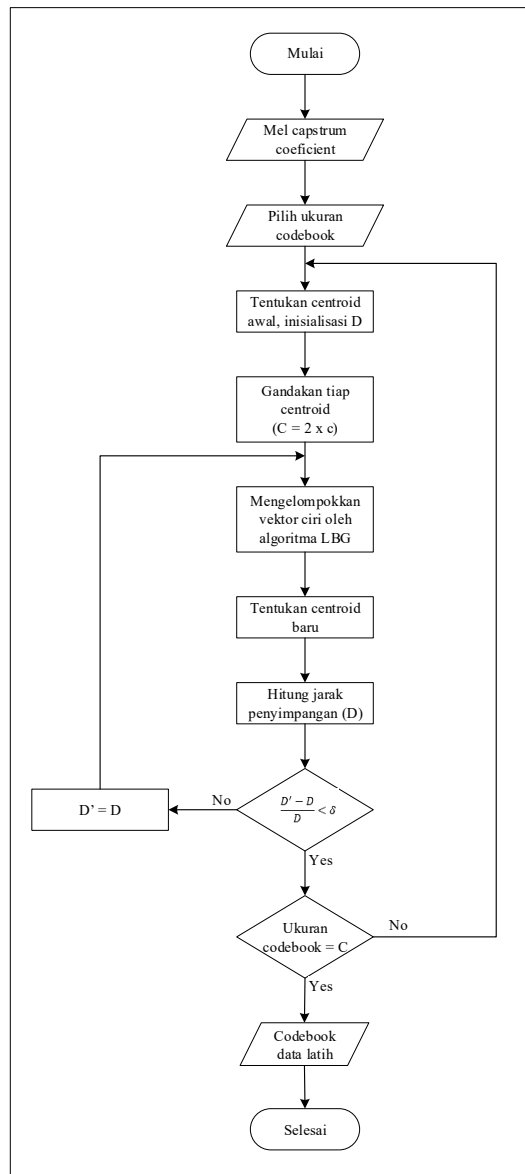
Mulai

Mel capstrum coeficient

Pilih ukuran codebook

Tentukan centroid awal, inisialisasi D

Gandakan tiap centroid (C = 2 x c)

Mengelompokkan vektor ciri oleh algoritma LBG

Tentukan centroid baru

Hitung jarak penyimpangan (D)

$\frac{D' - D}{D} < \delta$

No

D' = D

Yes

Ukuran codebook = C

No

Yes

Codebook data latih

Selesai